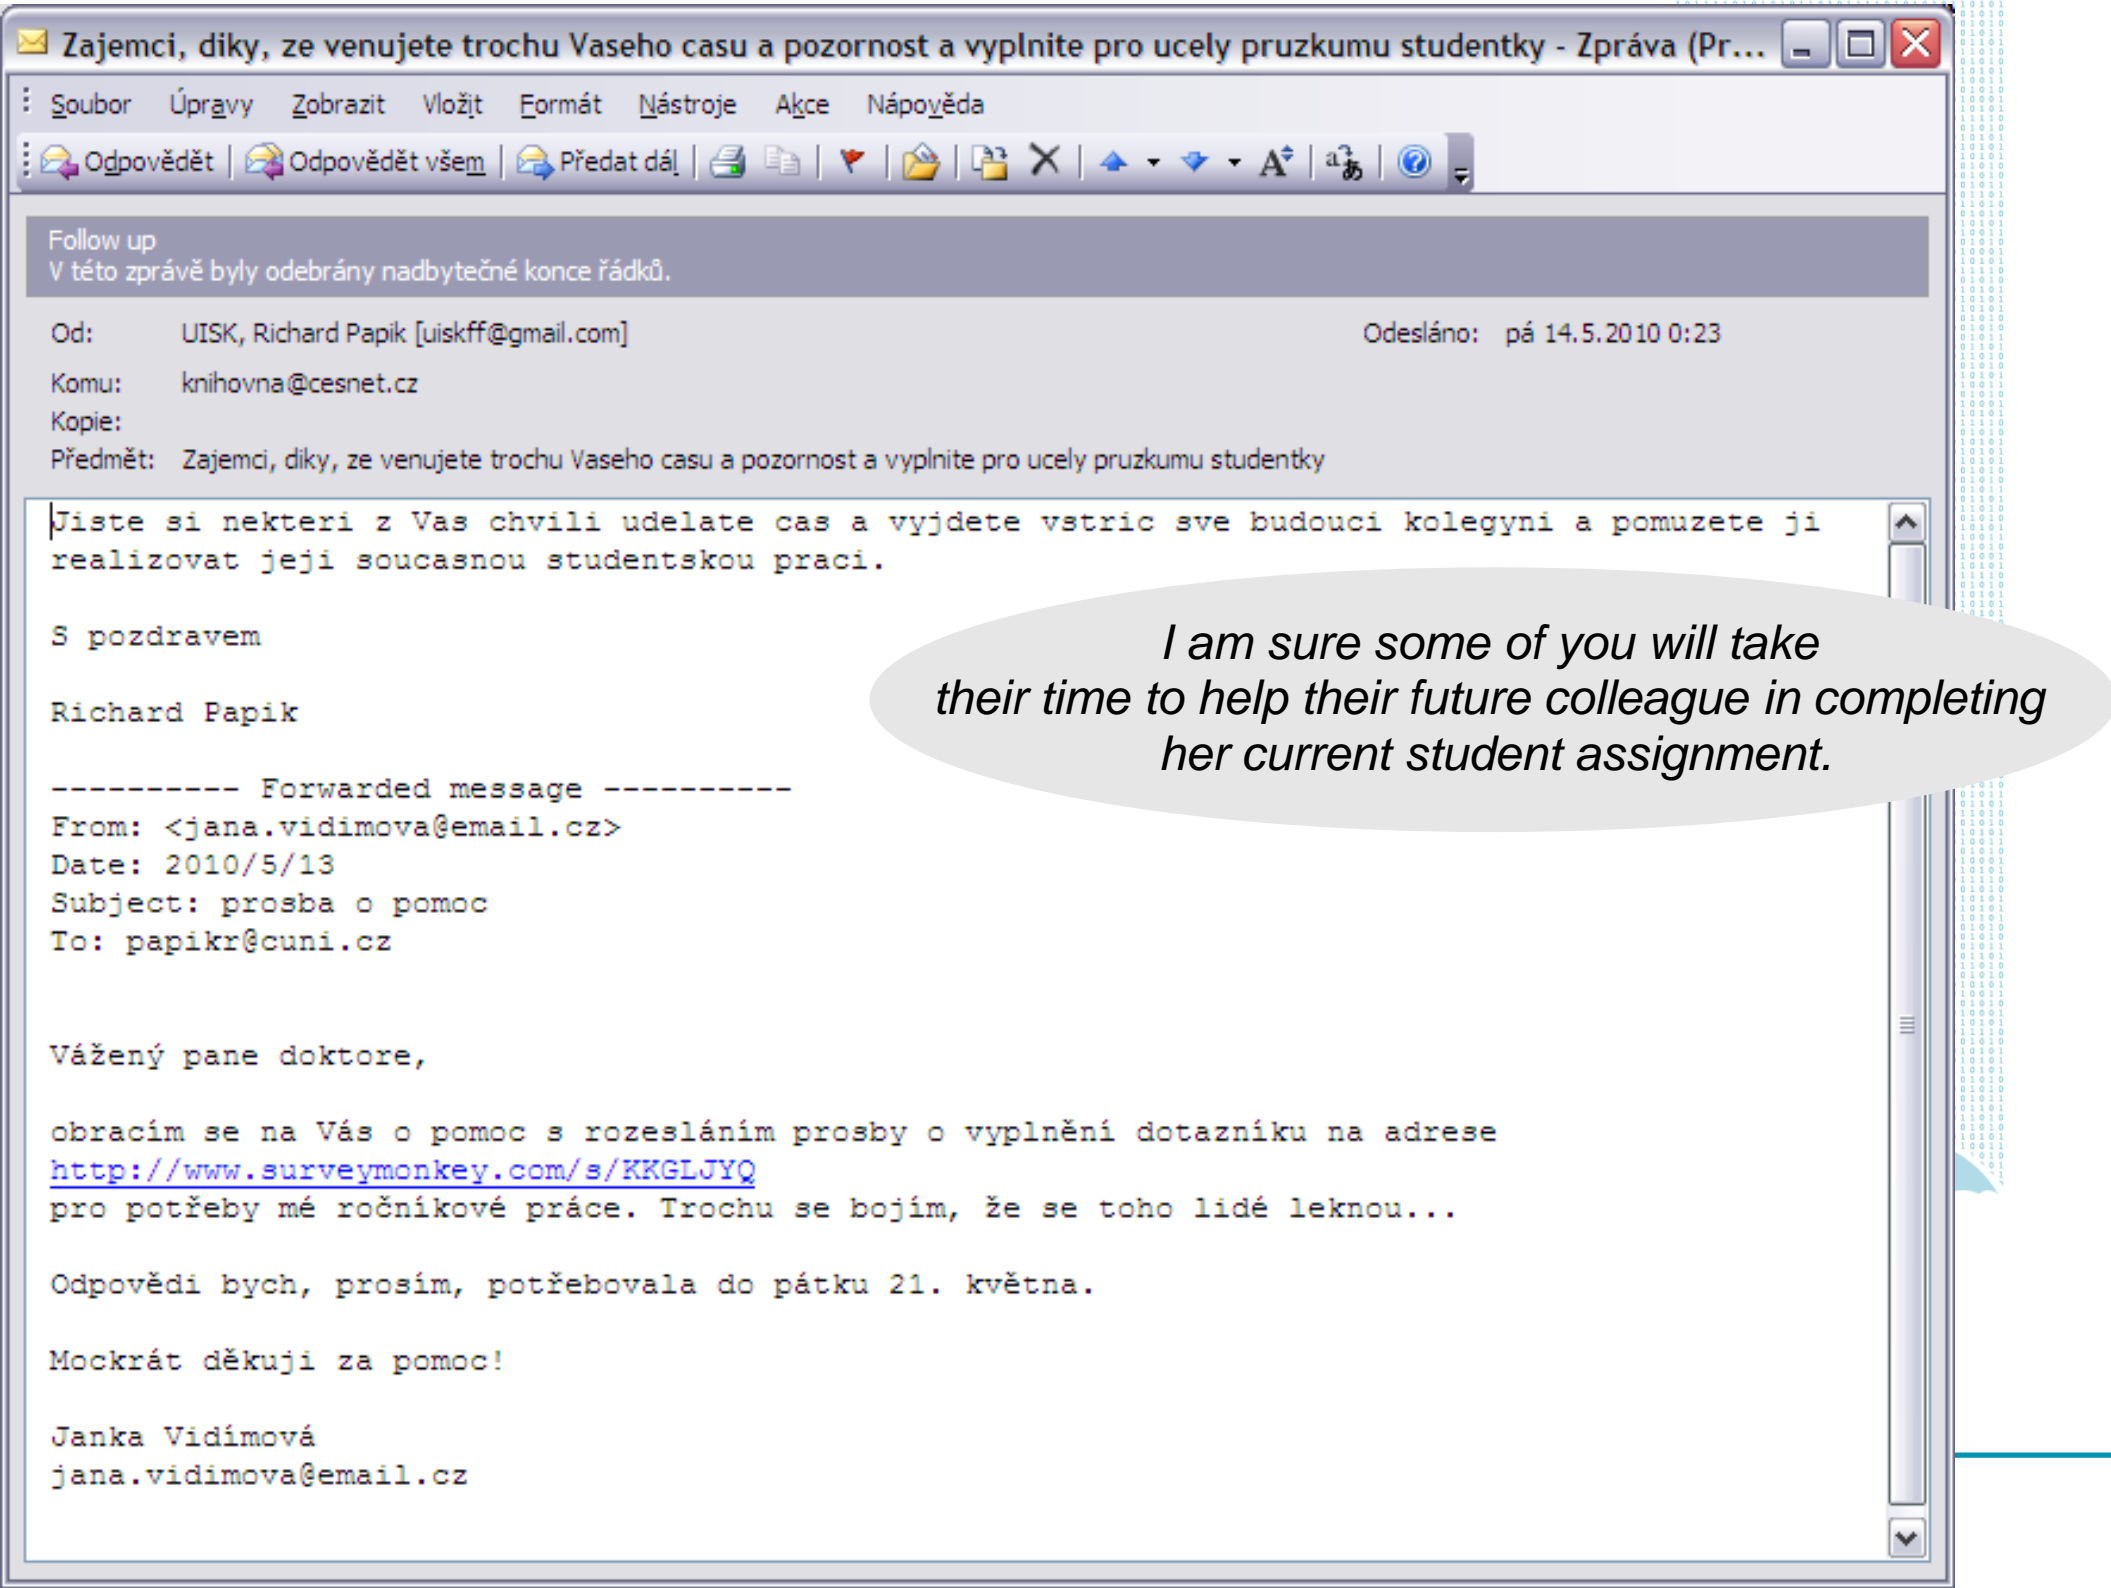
Zajemci, diky, ze venujete trochu Vaseho casu a pozornost a vyplnite pro ucely pruzkumu studentky - Zpráva (Pr...

Soubor Úpravy Zobrazit Vložit Formát Nástroje Akce Nápověda

Odpovědět | Odpovědět všem | Předat dál

Follow up
V této zprávě byly odebrány nadbytečné konce řádků.

Od: UISK, Richard Papik [uiskff@gmail.com]
Odesláno: pá 14.5.2010 0:23
Komu: knihovna@cesnet.cz
Kopie:
Předmět: Zajemci, diky, ze venujete trochu Vaseho casu a pozornost a vyplnite pro ucely pruzkumu studentky

Jiste si nekteri z Vas chvili udelate cas a vyjdete vstric sve budouci kolegyni a pomuzete ji realizovat jeji soucasnou studentskou praci.

S pozdravem

Richard Papik

---------- Forwarded message ----------
From: <jana.vidimova@email.cz>
Date: 2010/5/13
Subject: prosba o pomoc
To: papikr@cuni.cz

Vážený pane doktore,

obracím se na Vás o pomoc s rozesláním prosby o vyplnění dotazníku na adrese http://www.surveymonkey.com/s/KKGLJYQ
pro potřeby mé ročníkové práce. Trochu se bojím, že se toho lidé leknou...

Odpovědi bych, prosím, potřebovala do pátku 21. května.

Mockrát děkuji za pomoc!

Janka Vidímová
jana.vidimova@email.cz

I am sure some of you will take their time to help their future colleague in completing her current student assignment.